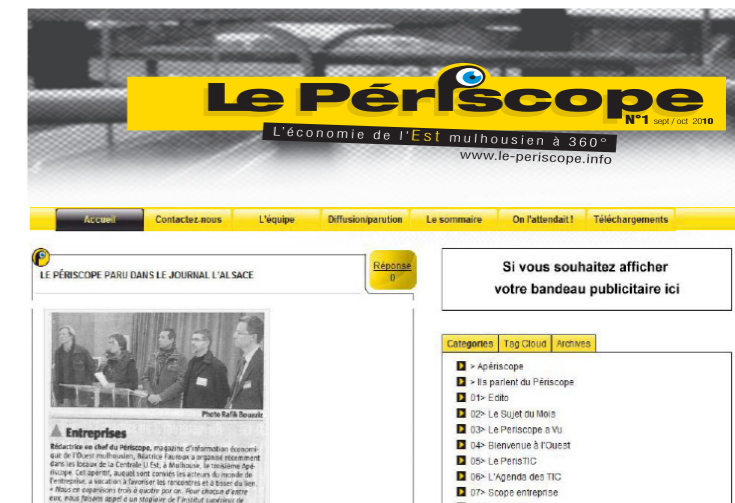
Le Périscope
N°1 sept / oct 2010
L'économie de l'Est mulhousien à 360°
www.le-periscope.info

Accueil
Contactez-nous
L'équipe
Diffusion/parution
Le sommaire
On l'attendait !
Téléchargements

LE PÉRISCOPE PARU DANS LE JOURNAL L'ALSACE

Réponse
0

Photo Rafik Boussiz

Entreprises

Rédactrice en chef du Périscope, magazine d'information économique de l'Ouest mulhousien, Béatrice Fauroux a organisé récemment dans les locaux de la Centrale U Est, à Mulhouse, la troisième Apériscope. Cet apéritif, auquel sont conviés les acteurs du monde de l'entreprise, a vocation à favoriser les rencontres et à tisser du lien. « Nous en organisons trois à quatre par an. Pour chacun d'entre eux, nous faisons appel à un stagiaire de l'Institut supérieur de

Si vous souhaitez afficher votre bandeau publicitaire ici

Categories
Tag Cloud
Archives

> Apériscope
> Ils parlent du Périscope
01> Edito
02> Le Sujet du Mois
03> Le Periscope a Vu
04> Bienvenue à l'Ouest
05> Le PerisTIC
06> L'Agenda des TIC
07> Scope entreprise